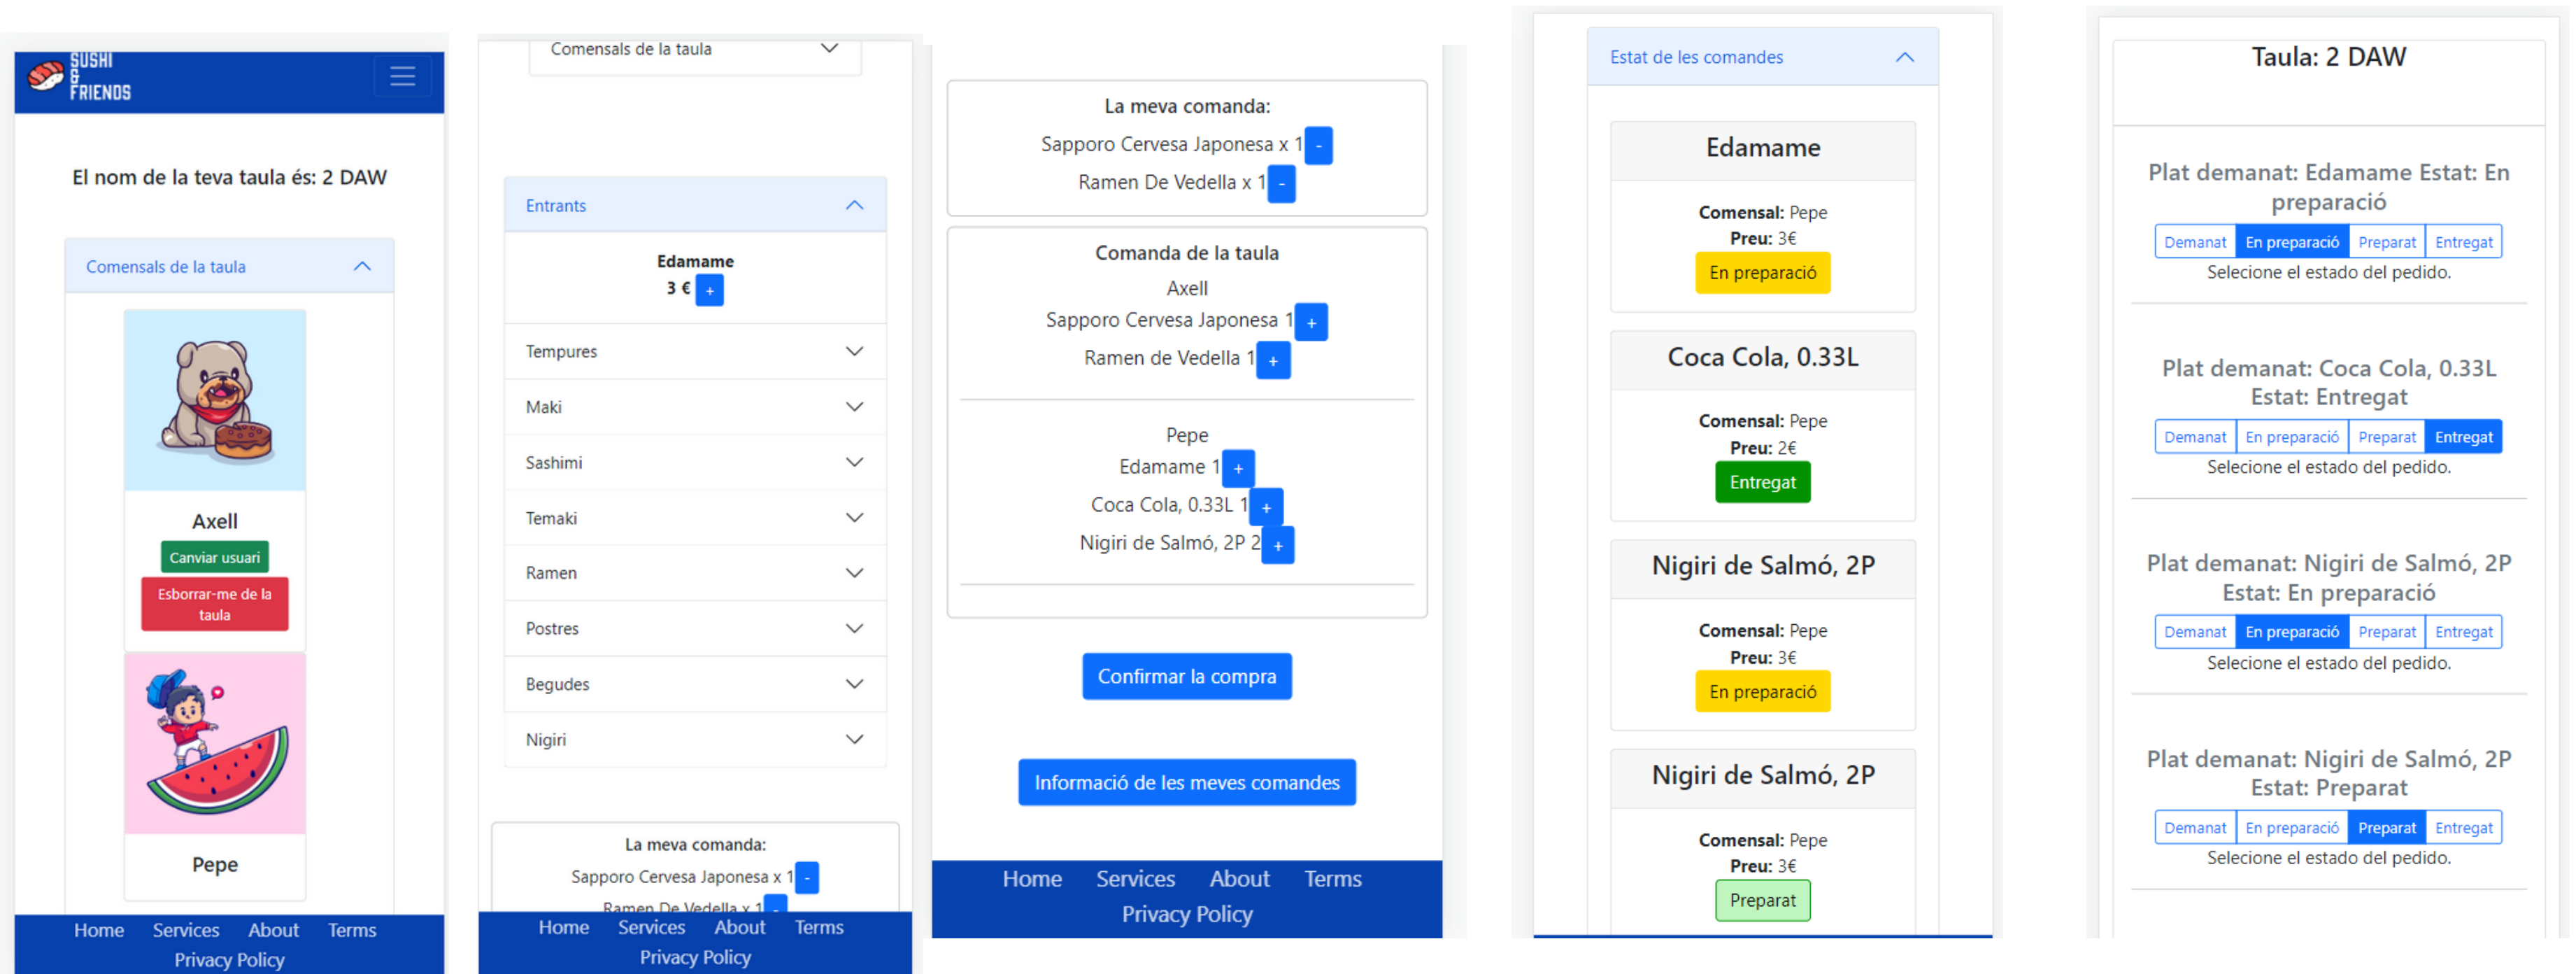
SUSHI & FRIENDS

El nom de la teva taula és: 2 DAW

Comensals de la taula

Axell

Canviar usuari

Esborrar-me de la taula

Pepe

Home Services About Terms Privacy Policy

Comensals de la taula

Entrants

Edamame
3 € +

Tempures

Maki

Sashimi

Temaki

Ramen

Postres

Begudes

Nigiri

La meva comanda:

Sapporo Cervesa Japonesa x 1 -

Ramen De Vedella x 1 -

Home Services About Terms Privacy Policy

La meva comanda:

Sapporo Cervesa Japonesa x 1 -

Ramen De Vedella x 1 -

Comanda de la taula

Axell

Sapporo Cervesa Japonesa 1 +

Ramen de Vedella 1 +

Pepe

Edamame 1 +

Coca Cola, 0.33L 1 +

Nigiri de Salmó, 2P 2 +

Confirmar la compra

Informació de les meves comandes

Home Services About Terms Privacy Policy

Estat de les comandes

Edamame

**Comensal:** Pepe
**Preu:** 3€
En preparació

Coca Cola, 0.33L

**Comensal:** Pepe
**Preu:** 2€
Entregat

Nigiri de Salmó, 2P

**Comensal:** Pepe
**Preu:** 3€
En preparació

Nigiri de Salmó, 2P

**Comensal:** Pepe
**Preu:** 3€
Preparat

Taula: 2 DAW

Plat demanat: Edamame Estat: En preparació

Demanat En preparació Preparat Entregat

Selecione el estado del pedido.

Plat demanat: Coca Cola, 0.33L Estat: Entregat

Demanat En preparació Preparat Entregat

Selecione el estado del pedido.

Plat demanat: Nigiri de Salmó, 2P Estat: En preparació

Demanat En preparació Preparat Entregat

Selecione el estado del pedido.

Plat demanat: Nigiri de Salmó, 2P Estat: Preparat

Demanat En preparació Preparat Entregat

Selecione el estado del pedido.